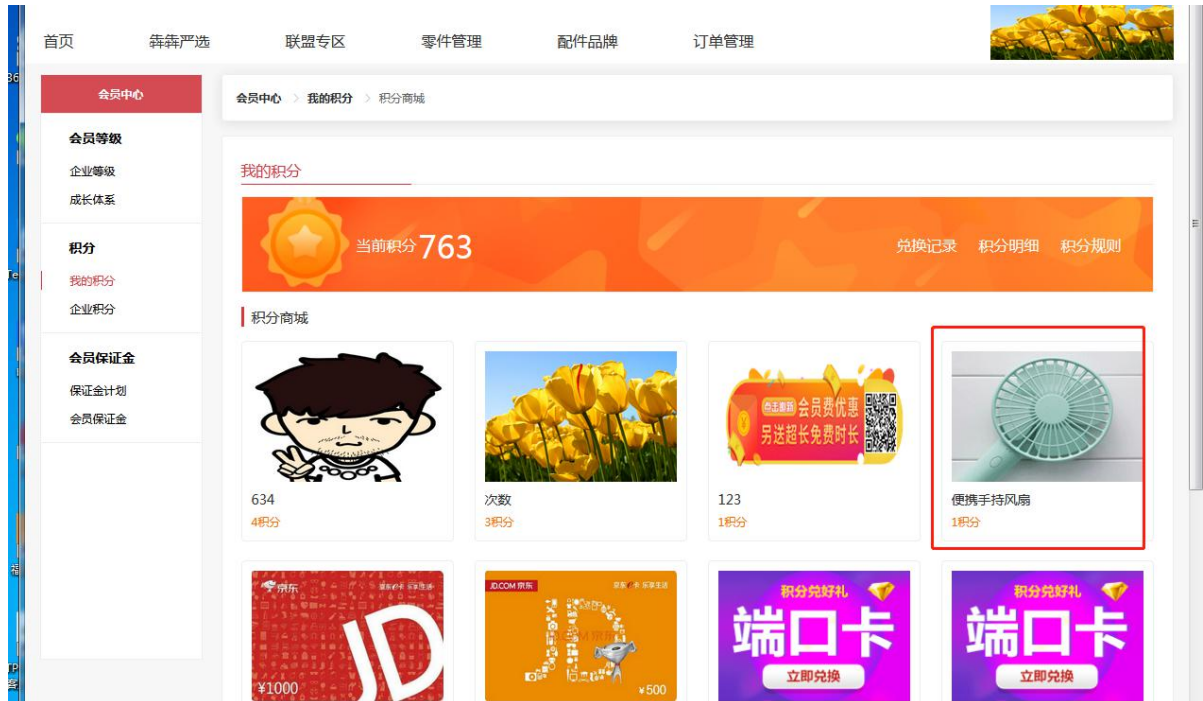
首页 犇犇严选 联盟专区 零件管理 配件品牌 订单管理

会员中心

会员等级
企业等级
成长体系

积分
我的积分
企业积分

会员保证金
保证金计划
会员保证金

会员中心 > 我的积分 > 积分商城

我的积分

当前积分 763

兑换记录 积分明细 积分规则

积分商城

634
4积分

次数
3积分

会员费优惠 另送超长免费时长
123
1积分

便携手持风扇
1积分

京东 京东JD 乐享生活
JD
¥1000

JD.COM 京东 京东JD 乐享生活
JD
¥500

积分兑好礼
端口卡
立即兑换

积分兑好礼
端口卡
立即兑换